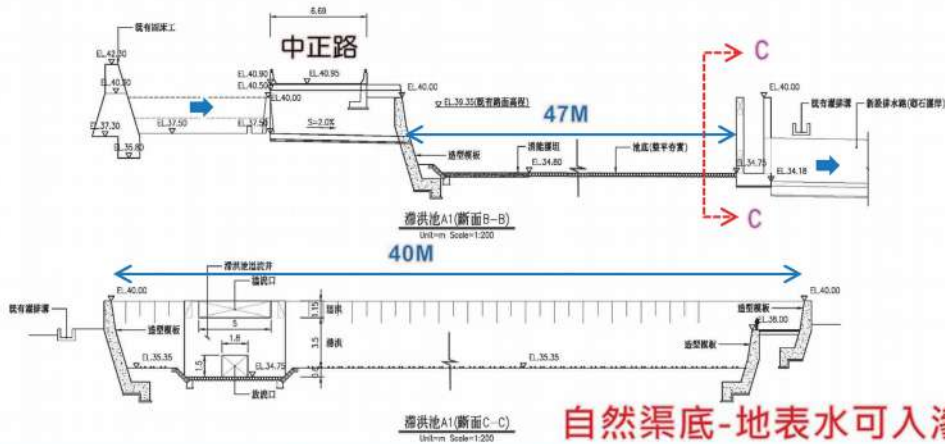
既有回塡土
6.69
中正路
EL.42.30
EL.40.30
EL.37.30
EL.35.80
EL.37.50
EL.40.90
EL.40.50
EL.40.95
EL.40.00
EL.37.50
S=2.0%
EL.40.00
EL.39.35(既有路面高程)
47M
C
C
EL.40.00
既有灌排溝
新設排水路(砌石護岸)
造型模板
消能護坦
EL.34.80
池底(整平夯實)
EL.34.75
EL.34.18
滯洪池A1(斷面B-B)
Unit=m Scale=1:200
40M
滯洪池出流井
溢流口
EL.40.00
EL.40.00
既有灌排溝
造型模板
5
0.15
滯洪
3.5
EL.35.35
1.8
1.5
EL.34.75
EL.35.35
造型模板
EL.36.00
造型模板
放流口
滯洪池A1(斷面C-C)
Unit=m Scale=1:200
自然渠底-地表水可入滲